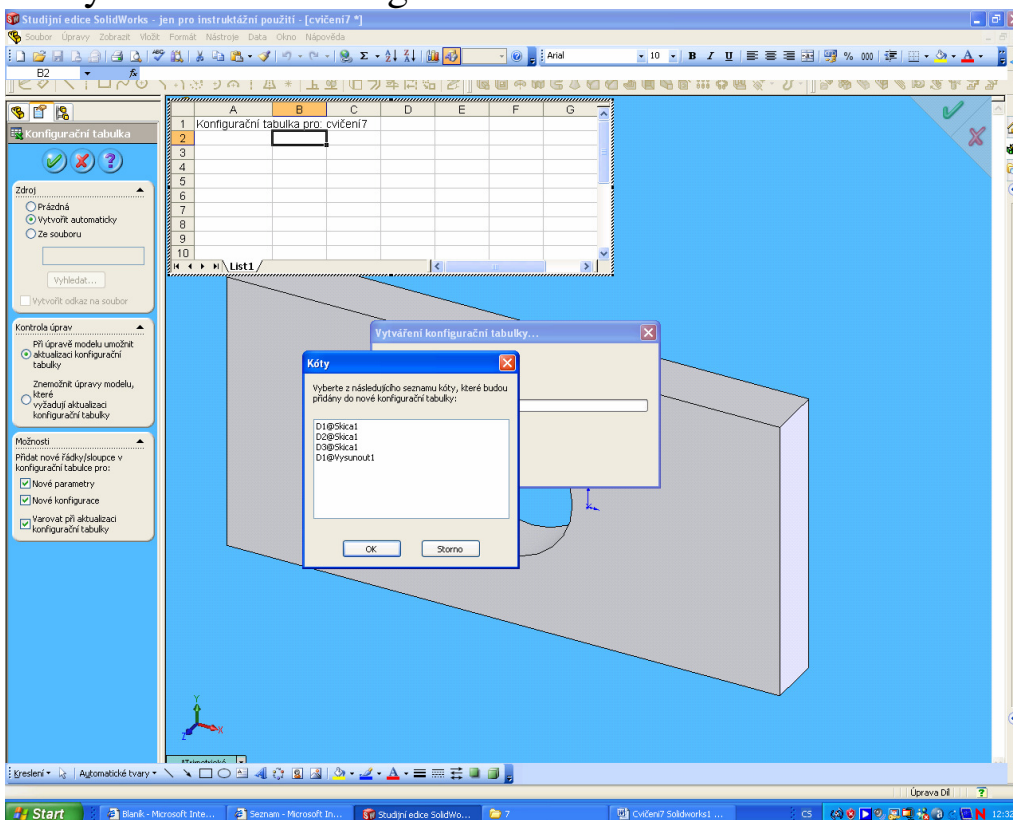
Studijní edice SolidWorks - jen pro instruktážní použití - [cvičení7 *]

Soubor Úpravy Zobrazit Vložit Formát Nástroje Data Okno Nápověda

Arial 10 B I U

B2 fx

| | A | B | C | D | E | F | G |
|---|---|---|---|---|---|---|---|
| 1 | Konfigurační tabulka pro: cvičení7 | | | | | | |
| 2 | | | | | | | |
| 3 | | | | | | | |
| 4 | | | | | | | |
| 5 | | | | | | | |
| 6 | | | | | | | |
| 7 | | | | | | | |
| 8 | | | | | | | |
| 9 | | | | | | | |
| 10 | | | | | | | |

List1

Konfigurační tabulka

Zdroj
Prázdná
Vytvořit automaticky
Ze souboru
Vyhledat...
Vytvořit odkaz na soubor

Kontrola úprav
Při úpravě modelu umožnit aktualizaci konfigurační tabulky
Znemožnit úpravy modelu, které vyžadují aktualizaci konfigurační tabulky

Možnosti
Přidat nové řádky/sloupce v konfigurační tabulce pro:
Nové parametry
Nové konfigurace
Varovat při aktualizaci konfigurační tabulky

Vytváření konfigurační tabulky...

Kóty
Vyberte z následujícího seznamu kóty, které budou přidány do nové konfigurační tabulky:
D1@Skica1
D2@Skica1
D3@Skica1
D1@Vysunout1
OK
Storno

Kreslení Automatické tvary

Úprava Díl

Start Blaník - Microsoft Inte... Seznam - Microsoft In... Studijní edice SolidWo... 7 Cvičení7 Solidworks1 ... CS 12:32